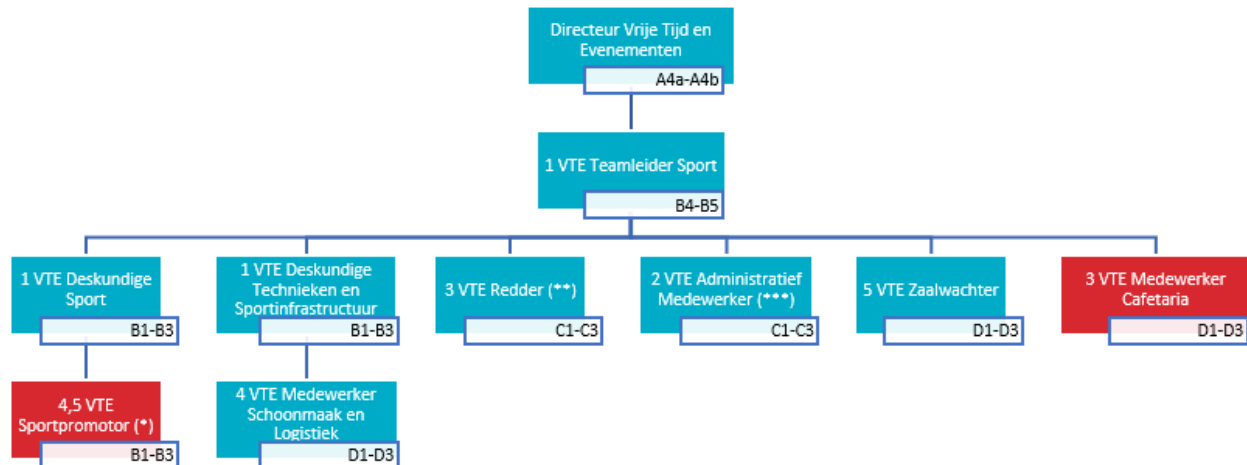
Directeur Vrije Tijd en Evenementen
A4a-A4b

1 VTE Teamleider Sport
B4-B5

1 VTE Deskundige Sport
B1-B3

1 VTE Deskundige Technieken en Sportinfrastructuur
B1-B3

3 VTE Redder (**)
C1-C3

2 VTE Administratief Medewerker (***)
C1-C3

5 VTE Zaalwachter
D1-D3

3 VTE Medewerker Cafetaria
D1-D3

4,5 VTE Sportpromotor (*)
B1-B3

4 VTE Medewerker Schoonmaak en Logistiek
D1-D3